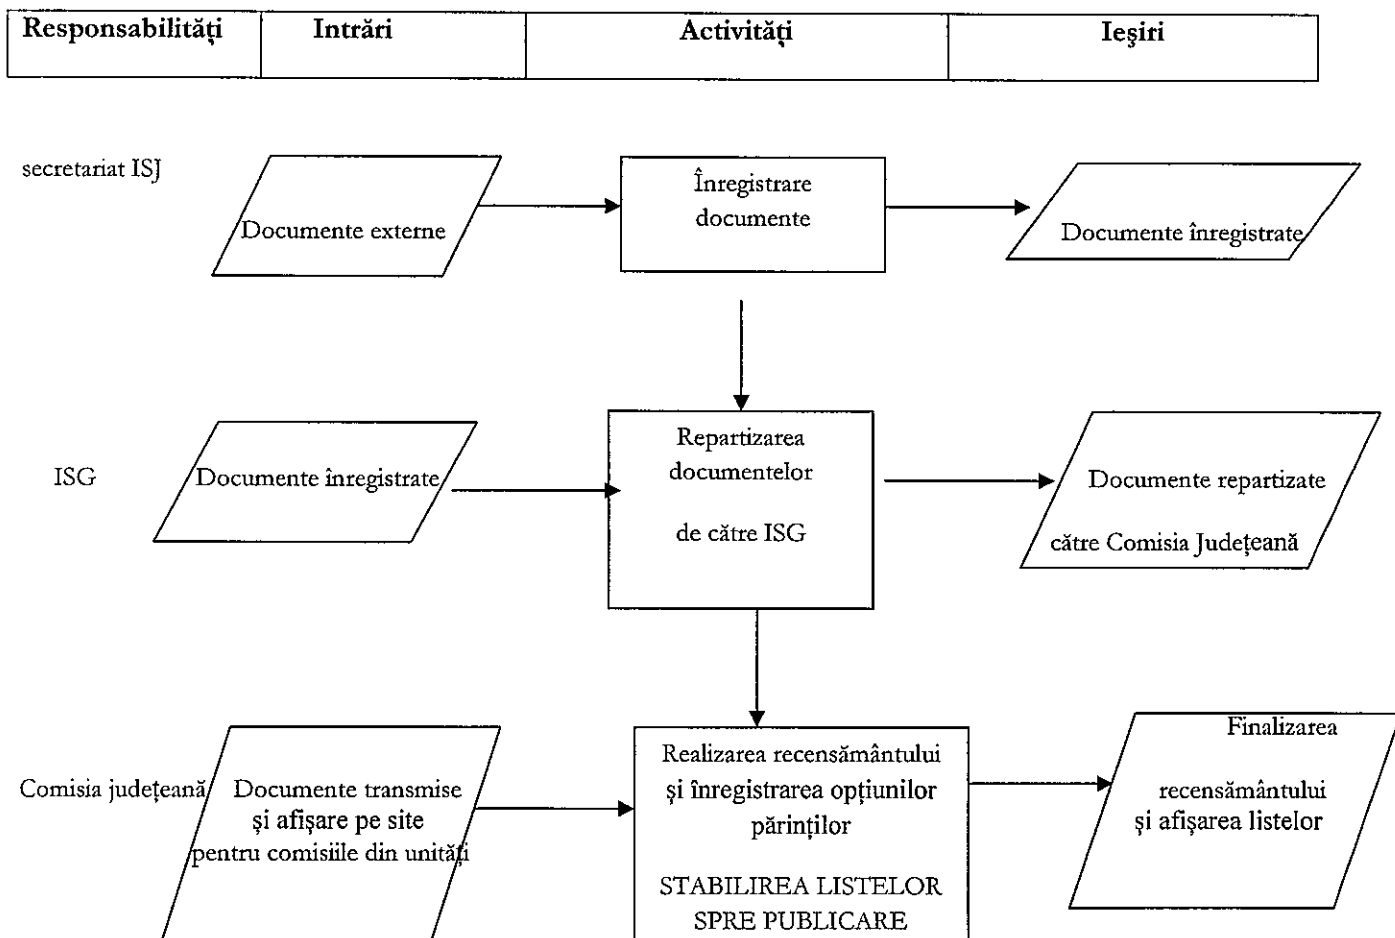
| Responsabilităţi | Intrări | Activităţi | Ieşiri |
|---|---|---|---|

secretariat ISJ

Documente externe

Înregistrare documente

Documente înregistrate

ISG

Documente înregistrate

Repartizarea documentelor

de către ISG

Documente repartizate

către Comisia Judeţeană

Comisia judeţeană

Documente transmise şi afişare pe site pentru comisiile din unităţi

Realizarea recensământului şi înregistrarea opţiunilor părinţilor

STABILIREA LISTELOR SPRE PUBLICARE

Finalizarea

recensământului şi afişarea listelor